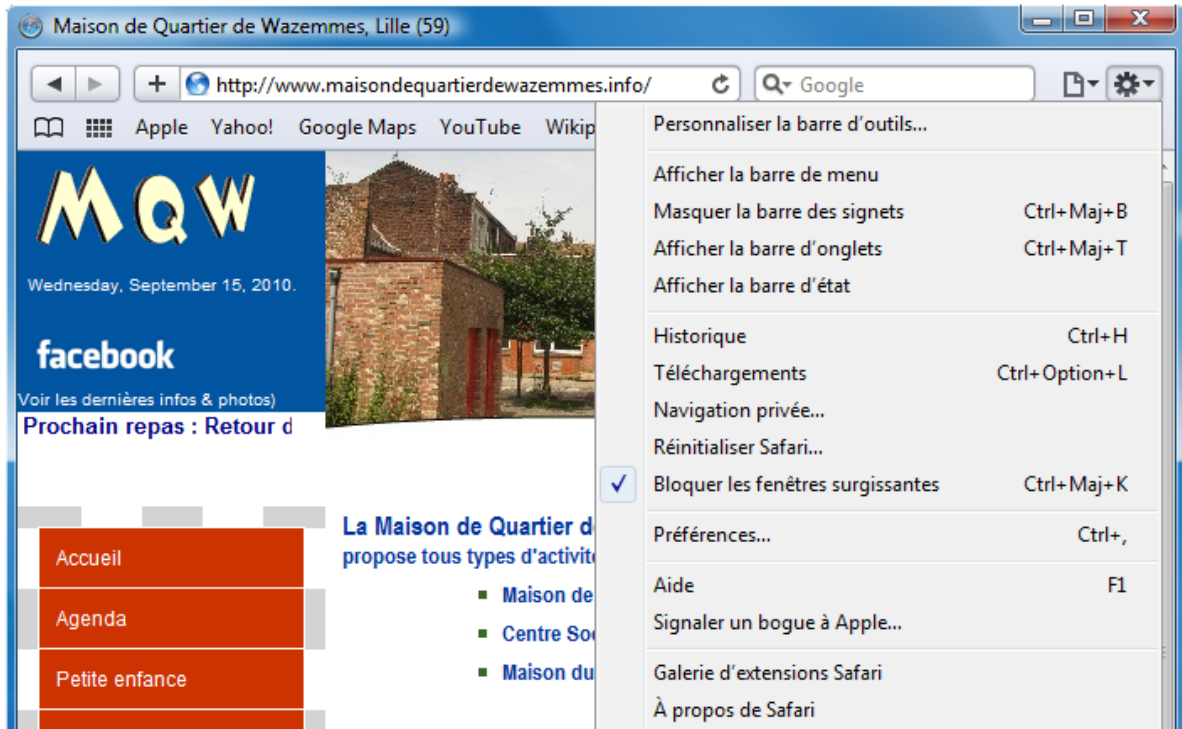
Maison de Quartier de Wazemmes, Lille (59)

http://www.maisondequartierdewazemmes.info/

Google

Apple Yahoo! Google Maps YouTube Wikip

MQW

Wednesday, September 15, 2010.

facebook

Voir les dernières infos & photos)

Prochain repas : Retour d

La Maison de Quartier d

propose tous types d'activit

Maison de

Centre So

Maison du

Accueil

Agenda

Petite enfance

Personnaliser la barre d'outils...

Afficher la barre de menu

Masquer la barre des signets Ctrl+Maj+B

Afficher la barre d'onglets Ctrl+Maj+T

Afficher la barre d'état

Historique Ctrl+H

Téléchargements Ctrl+Option+L

Navigation privée...

Réinitialiser Safari...

✓ Bloquer les fenêtres surgissantes Ctrl+Maj+K

Préférences... Ctrl+,

Aide F1

Signaler un bogue à Apple...

Galerie d'extensions Safari

À propos de Safari